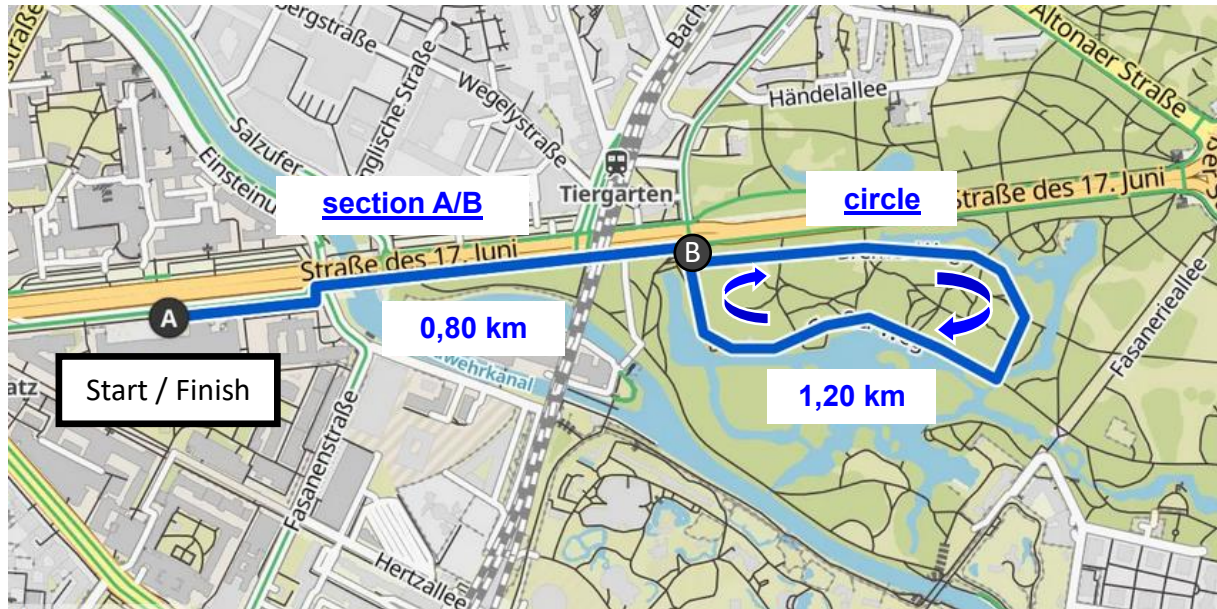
Straße
bergstraße
Wegelystraße
Englische Straße
Salzufer
Einsteinufer
Händelallee
Altonaer Straße
Bachstraße
Tiergarten
section A/B
circle
Straße des 17. Juni
Straße des 17. Juni
B
A
0,80 km
Start / Finish
Landwehrkanal
1,20 km
Fasanerieallee
Fasanenstraße
Hertzallee
atz